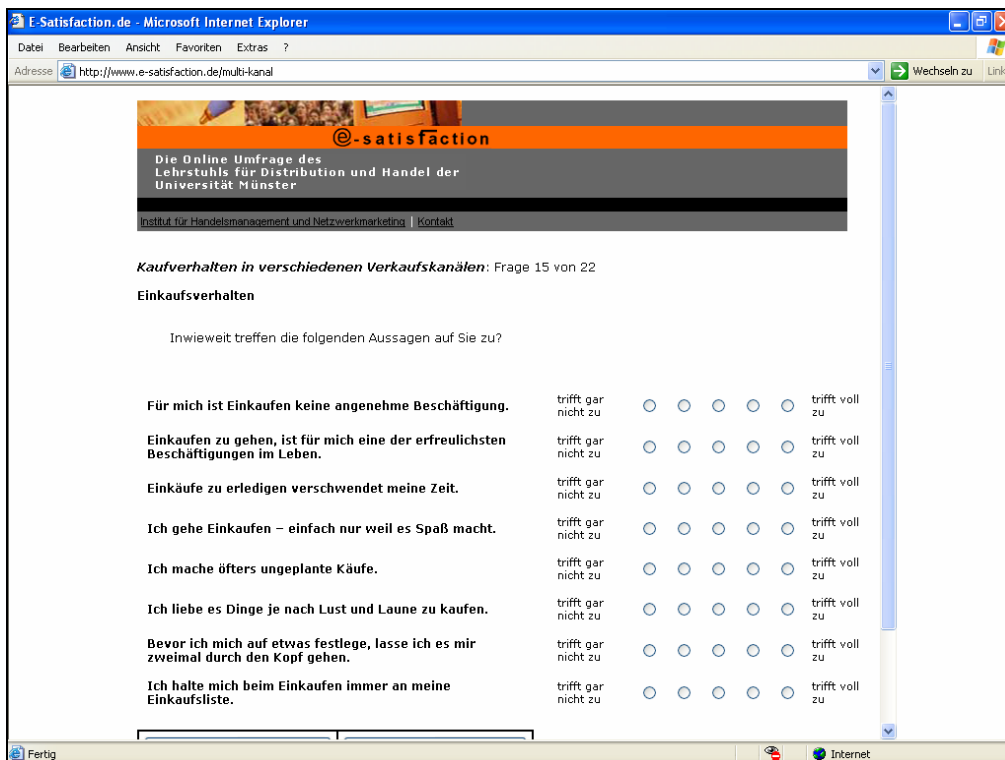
E-Satisfaction.de - Microsoft Internet Explorer

Datei Bearbeiten Ansicht Favoriten Extras ?

Adresse http://www.e-satisfaction.de/multi-kanal

Wechseln zu Link

e-satisfaction

Die Online Umfrage des Lehrstuhls für Distribution und Handel der Universität Münster

Institut für Handelsmanagement und Netzwerkmarketing | Kontakt

*Kaufverhalten in verschiedenen Verkaufskanälen*: Frage 15 von 22

Einkaufsverhalten

Inwieweit treffen die folgenden Aussagen auf Sie zu?

| | | | | | | | |
|---|---|---|---|---|---|---|---|
| Für mich ist Einkaufen keine angenehme Beschäftigung. | trifft gar nicht zu | ○ | ○ | ○ | ○ | ○ | trifft voll zu |
| Einkaufen zu gehen, ist für mich eine der erfreulichsten Beschäftigungen im Leben. | trifft gar nicht zu | ○ | ○ | ○ | ○ | ○ | trifft voll zu |
| Einkäufe zu erledigen verschwendet meine Zeit. | trifft gar nicht zu | ○ | ○ | ○ | ○ | ○ | trifft voll zu |
| Ich gehe Einkaufen – einfach nur weil es Spaß macht. | trifft gar nicht zu | ○ | ○ | ○ | ○ | ○ | trifft voll zu |
| Ich mache öfters ungeplante Käufe. | trifft gar nicht zu | ○ | ○ | ○ | ○ | ○ | trifft voll zu |
| Ich liebe es Dinge je nach Lust und Laune zu kaufen. | trifft gar nicht zu | ○ | ○ | ○ | ○ | ○ | trifft voll zu |
| Bevor ich mich auf etwas festlege, lasse ich es mir zweimal durch den Kopf gehen. | trifft gar nicht zu | ○ | ○ | ○ | ○ | ○ | trifft voll zu |
| Ich halte mich beim Einkaufen immer an meine Einkaufsliste. | trifft gar nicht zu | ○ | ○ | ○ | ○ | ○ | trifft voll zu |

Fertig

Internet